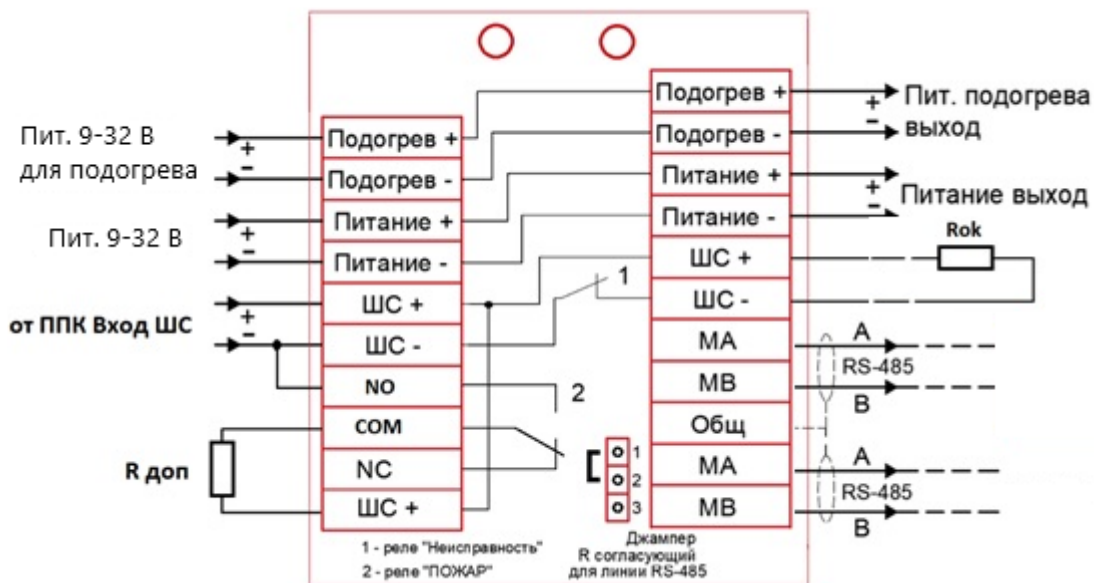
Пит. 9-32 В
для подогрева
+
-
Пит. 9-32 В
+
-
от ППК Вход ШС
+
-
R доп

Подогрев +
Подогрев -
Питание +
Питание -
ШС +
ШС -
NO
COM
NC
ШС +

1
2

Подогрев +
Подогрев -
Питание +
Питание -
ШС +
ШС -
МА
МВ
Общ
МА
МВ

1
2
3

+
-
Пит. подогрева выход
+
-
Питание выход
Rok
A
RS-485
B
A
RS-485
B

1 - реле "Неисправность"
2 - реле "ПОЖАР"
Джампер
R согласующий
для линии RS-485